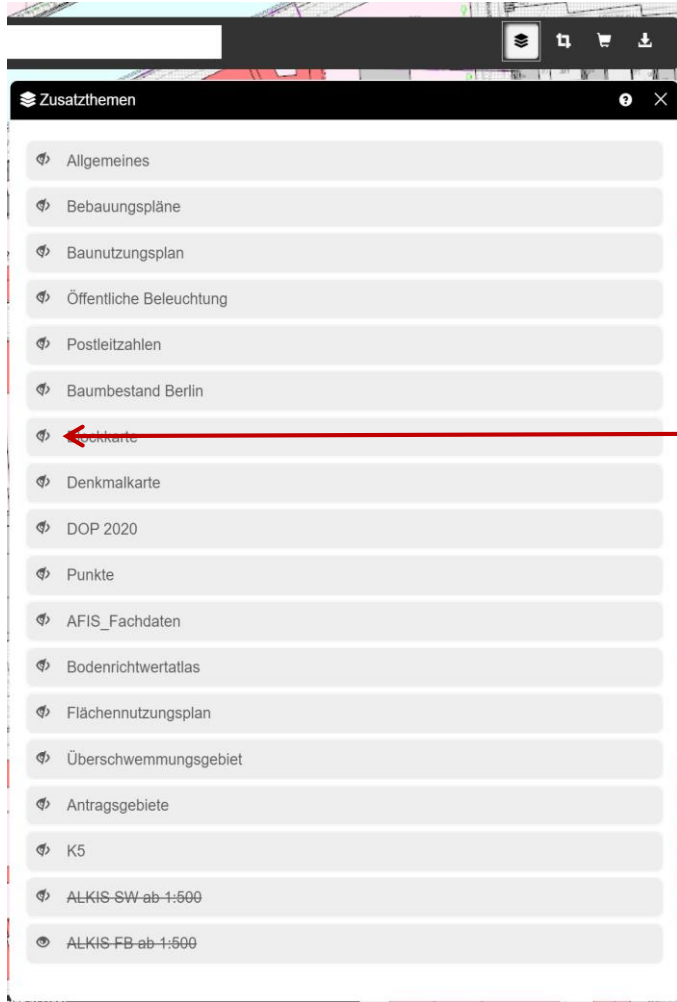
Zusatzthemen

Allgemeines

Bebauungspläne

Baunutzungsplan

Öffentliche Beleuchtung

Postleitzahlen

Baumbestand Berlin

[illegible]ckkarte

Denkmalkarte

DOP 2020

Punkte

AFIS_Fachdaten

Bodenrichtwertatlas

Flächennutzungsplan

Überschwemmungsgebiet

Antragsgebiete

K5

ALKIS SW ab 1:500

ALKIS FB ab 1:500